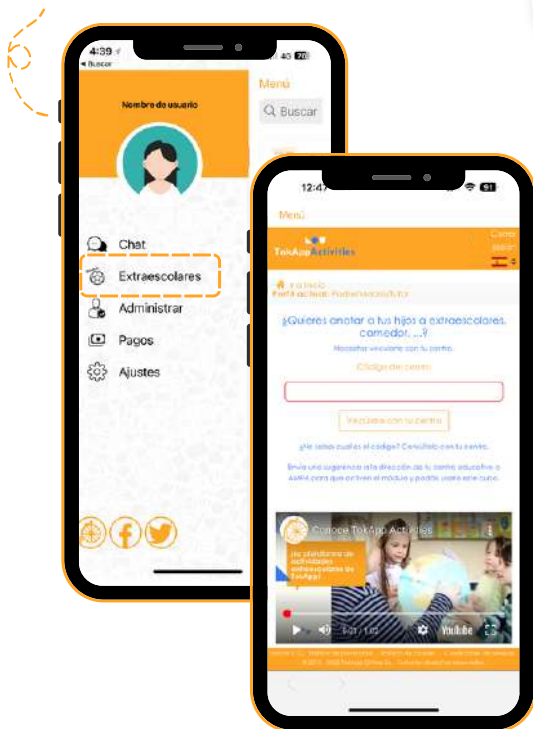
4:39
◂ Buscar
4G

Nombre de usuario

Chat
Extraescolares
Administrar
Pagos
Ajustes

Menú
Buscar

12:47

Menú

TokApp Activities
Cerrar sesión

Perfil actual: Padre/Madre/Tutor

¿Quieres anotar a tus hijos a extraescolares, comedor, ...?
Necesitas vincularte con tu centro.

Código del centro

Vincúlate con tu centro

¿No sabes cuál es el código? Consúltalo con tu centro.

Envía una sugerencia a la dirección de tu centro educativo o AMPA para que activen el módulo y puedas usarlo este curso.

Conoce TokApp Activities

¡La plataforma de actividades extraescolares de TokApp!

YouTube

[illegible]